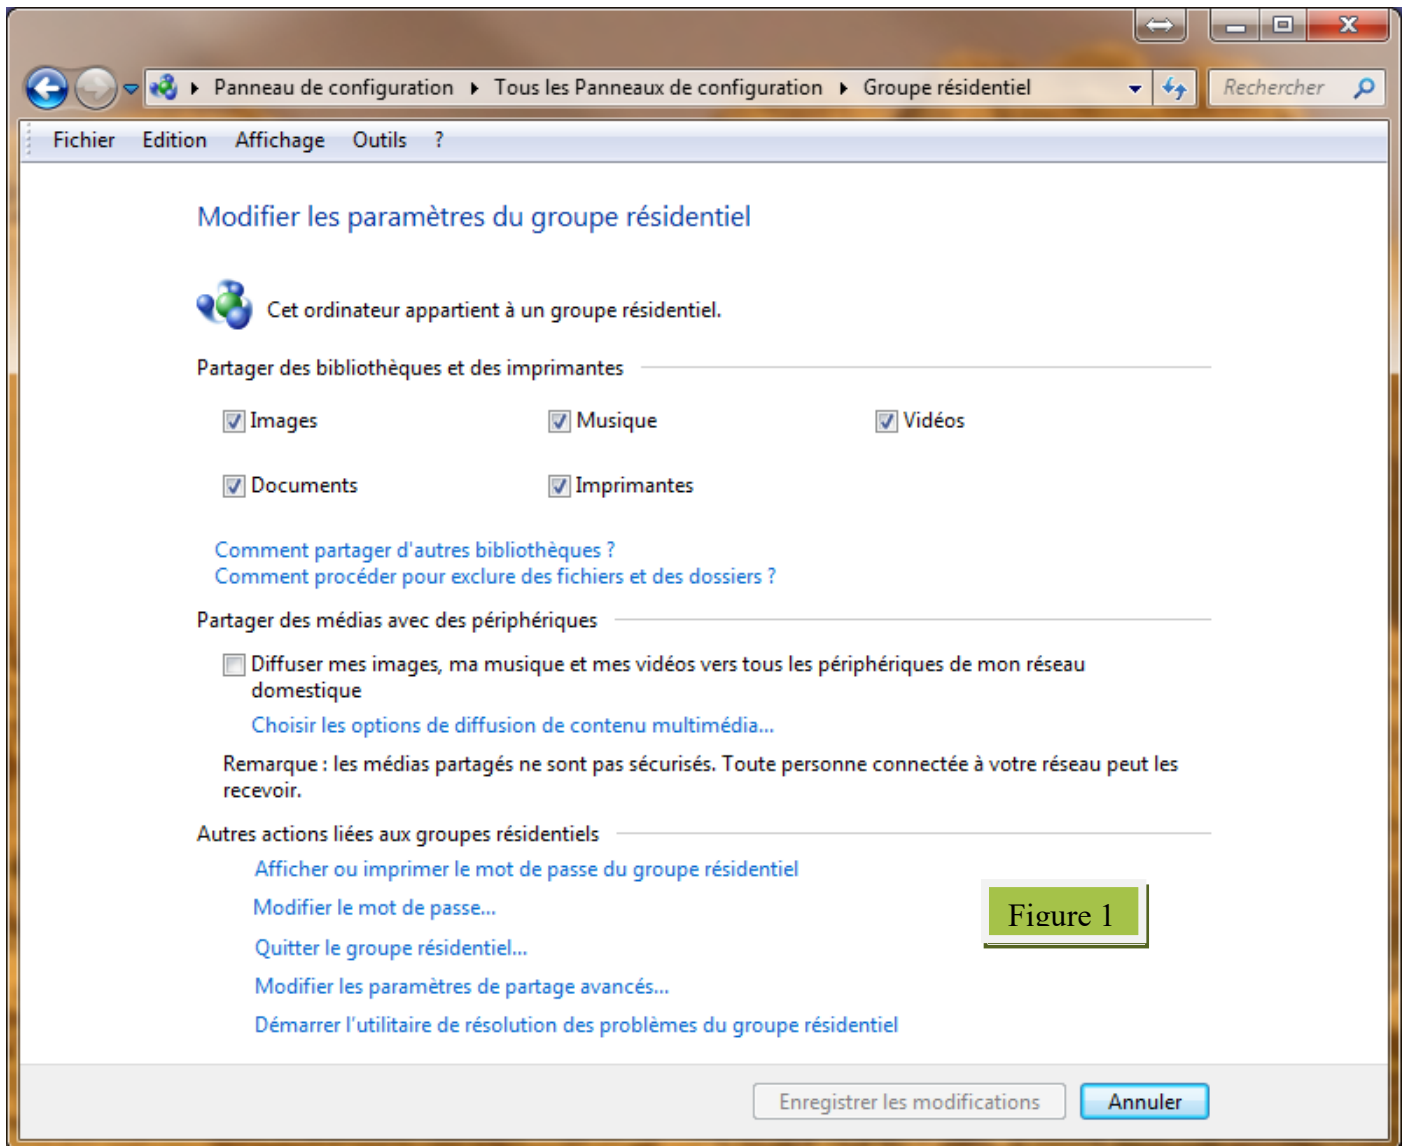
Panneau de configuration ▸ Tous les Panneaux de configuration ▸ Groupe résidentiel

Rechercher

Fichier Edition Affichage Outils ?

Modifier les paramètres du groupe résidentiel

Cet ordinateur appartient à un groupe résidentiel.

Partager des bibliothèques et des imprimantes

Images Musique Vidéos

Documents Imprimantes

Comment partager d'autres bibliothèques ?
Comment procéder pour exclure des fichiers et des dossiers ?

Partager des médias avec des périphériques

Diffuser mes images, ma musique et mes vidéos vers tous les périphériques de mon réseau domestique

Choisir les options de diffusion de contenu multimédia...

Remarque : les médias partagés ne sont pas sécurisés. Toute personne connectée à votre réseau peut les recevoir.

Autres actions liées aux groupes résidentiels

Afficher ou imprimer le mot de passe du groupe résidentiel

Modifier le mot de passe...

Quitter le groupe résidentiel...

Modifier les paramètres de partage avancés...

Démarrer l'utilitaire de résolution des problèmes du groupe résidentiel

Figure 1

Enregistrer les modifications Annuler